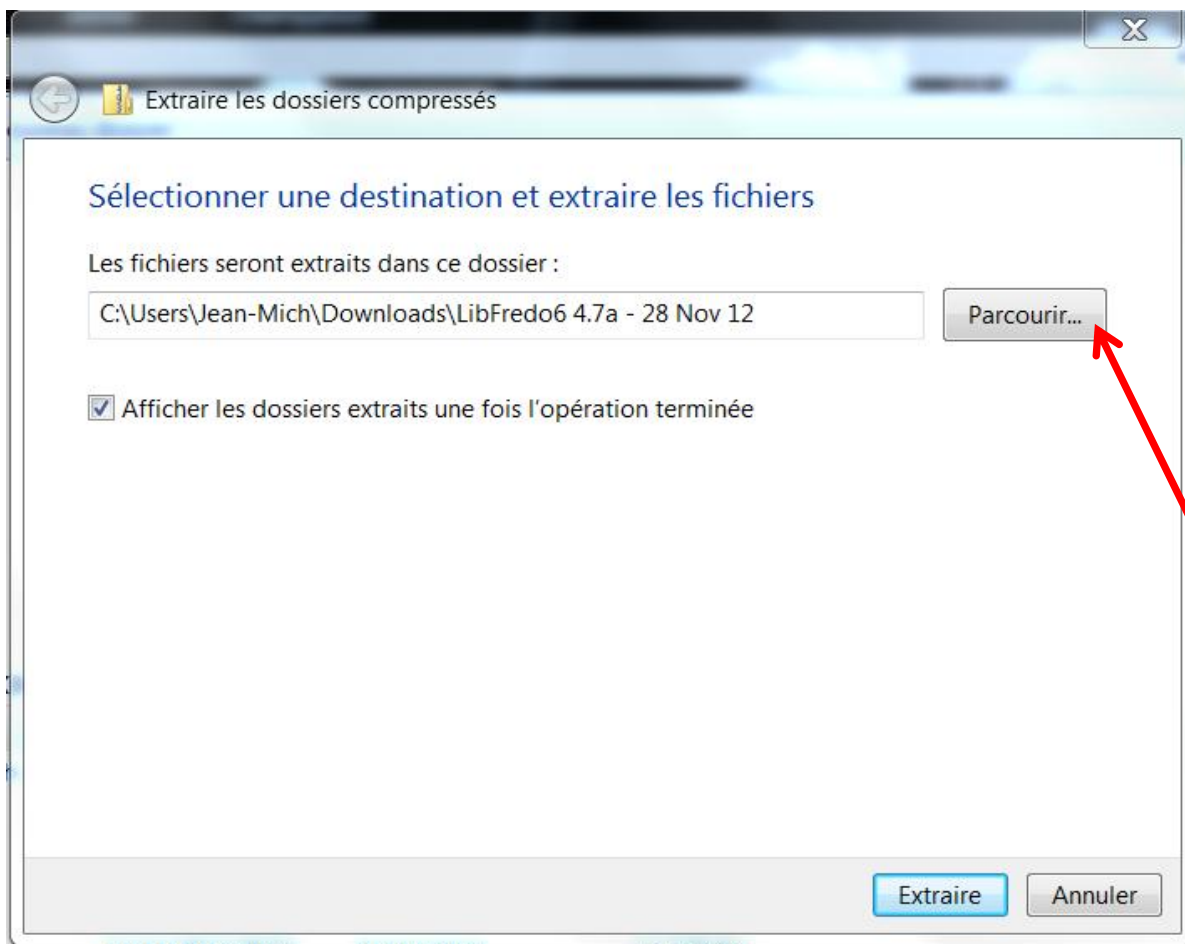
Extraire les dossiers compressés

Sélectionner une destination et extraire les fichiers

Les fichiers seront extraits dans ce dossier :

C:\Users\Jean-Mich\Downloads\LibFredo6 4.7a - 28 Nov 12

Parcourir...

Afficher les dossiers extraits une fois l'opération terminée

Extraire

Annuler